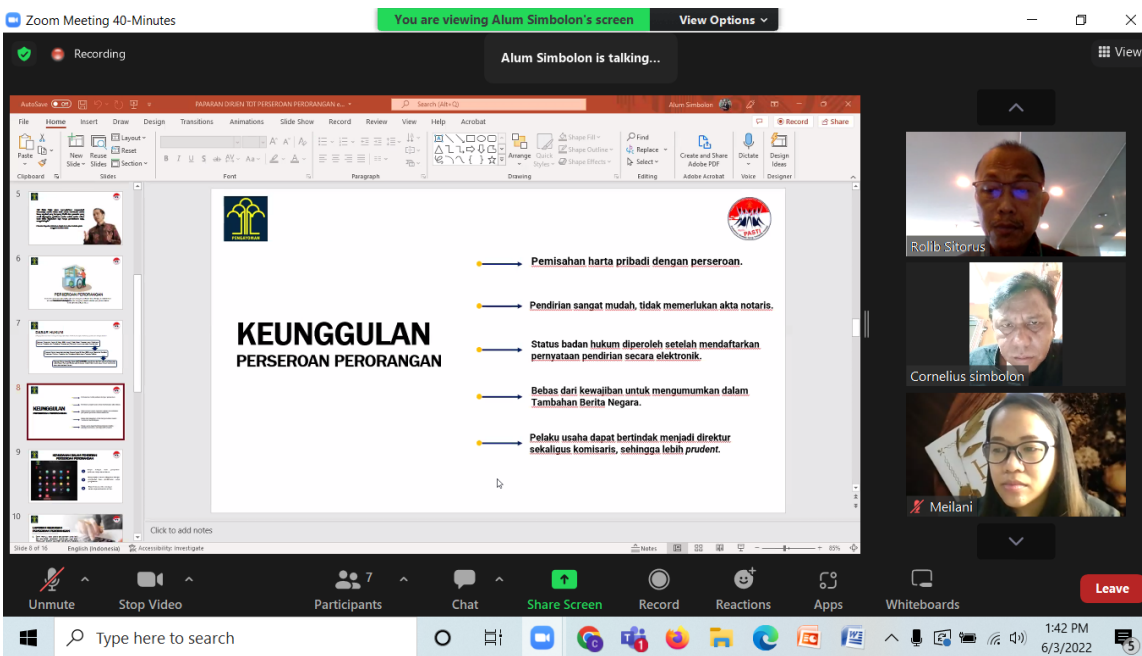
Zoom Meeting 40-Minutes

You are viewing Alum Simbolon's screen

View Options

View

Recording

Alum Simbolon is talking...

AutoSave Off

PAPARAN DIRJEN TOT PERSEROAN PERORANGAN e...

Search (Alt+Q)

Alum Simbolon

File Home Insert Draw Design Transitions Animations Slide Show Record Review View Help Acrobat

Record Share

Paste New Slide Reuse Slides Layout Reset Section

Clipboard Slides Font Paragraph Drawing Editing Adobe Acrobat Voice Designer

Arrange Quick Styles Shape Fill Shape Outline Shape Effects Find Replace Select Create and Share Adobe PDF Dictate Design Ideas

5

6

PERSEROAN PERORANGAN

7

DASAR HUKUM

8

KEUNGGULAN

9

10

PENGAYOMAN

PASTI

KEUNGGULAN

PERSEROAN PERORANGAN

Pemisahan harta pribadi dengan perseroan.

Pendirian sangat mudah, tidak memerlukan akta notaris.

Status badan hukum diperoleh setelah mendaftarkan pernyataan pendirian secara elektronik.

Bebas dari kewajiban untuk mengumumkan dalam Tambahan Berita Negara.

Pelaku usaha dapat bertindak menjadi direktur sekaligus komisaris, sehingga lebih prudent.

Click to add notes

Slide 8 of 16 English (Indonesia) Accessibility: Investigate Notes 85%

Rolib Sitorus

Cornelius simbolon

Meilani

Unmute Stop Video 7 Participants Chat Share Screen Record Reactions Apps Whiteboards Leave

Type here to search

1:42 PM
6/3/2022

5